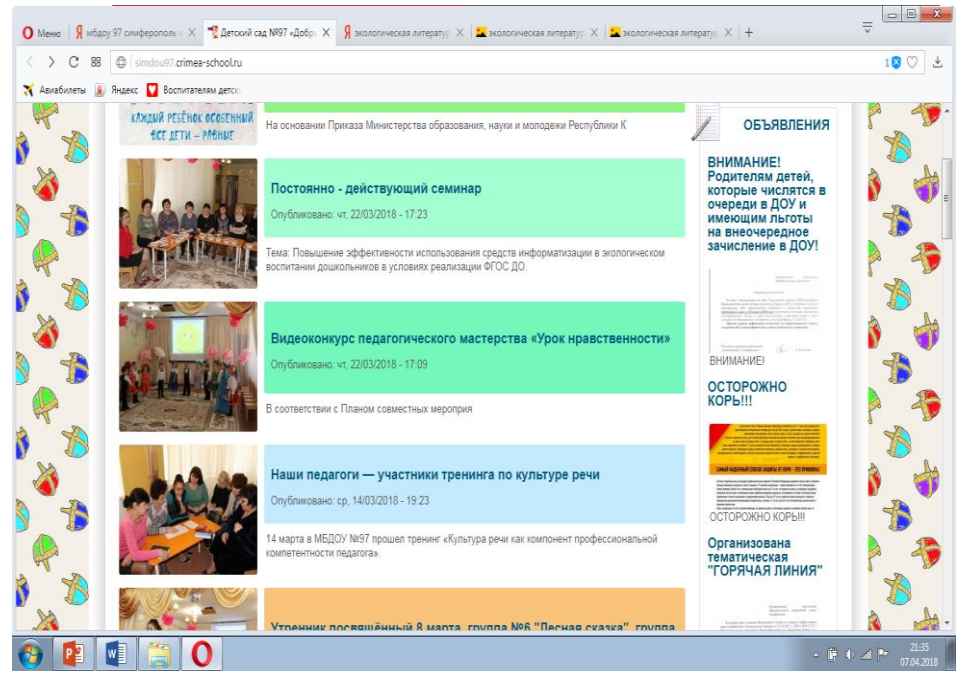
Меню | мбдоу 97 симферополь | Детский сад №97 «Добр | экологическая литератур | экологическая литератур | экологическая литератур | +

simdou97.crimea-school.ru

Авиабилеты | Яндекс | Воспитателям детск

КАЖДЫЙ РЕБЁНОК ОСОБЕННЫЙ ВСЕ ДЕТИ – РАВНЫЕ

На основании Приказа Министерства образования, науки и молодежи Республики К

Постоянно - действующий семинар

Опубликовано: чт, 22/03/2018 - 17:23

Тема: Повышение эффективности использования средств информатизации в экологическом воспитании дошкольников в условиях реализации ФГОС ДО.

Видеоконкурс педагогического мастерства «Урок нравственности»

Опубликовано: чт, 22/03/2018 - 17:09

В соответствии с Планом совместных мероприя

Наши педагоги — участники тренинга по культуре речи

Опубликовано: ср, 14/03/2018 - 19:23

14 марта в МБДОУ №97 прошел тренинг «Культура речи как компонент профессиональной компетентности педагога».

Утренник посвящённый 8 марта, группа №6 "Лесная сказка", группа

ОБЪЯВЛЕНИЯ

ВНИМАНИЕ! Родителям детей, которые числятся в очереди в ДОУ и имеющим льготы на внеочередное зачисление в ДОУ!

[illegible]

ВНИМАНИЕ!

ОСТОРОЖНО КОРЬ!!!

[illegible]

ОСТОРОЖНО КОРЬ!!!

Организована тематическая "ГОРЯЧАЯ ЛИНИЯ"

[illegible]

21:35
07.04.2018